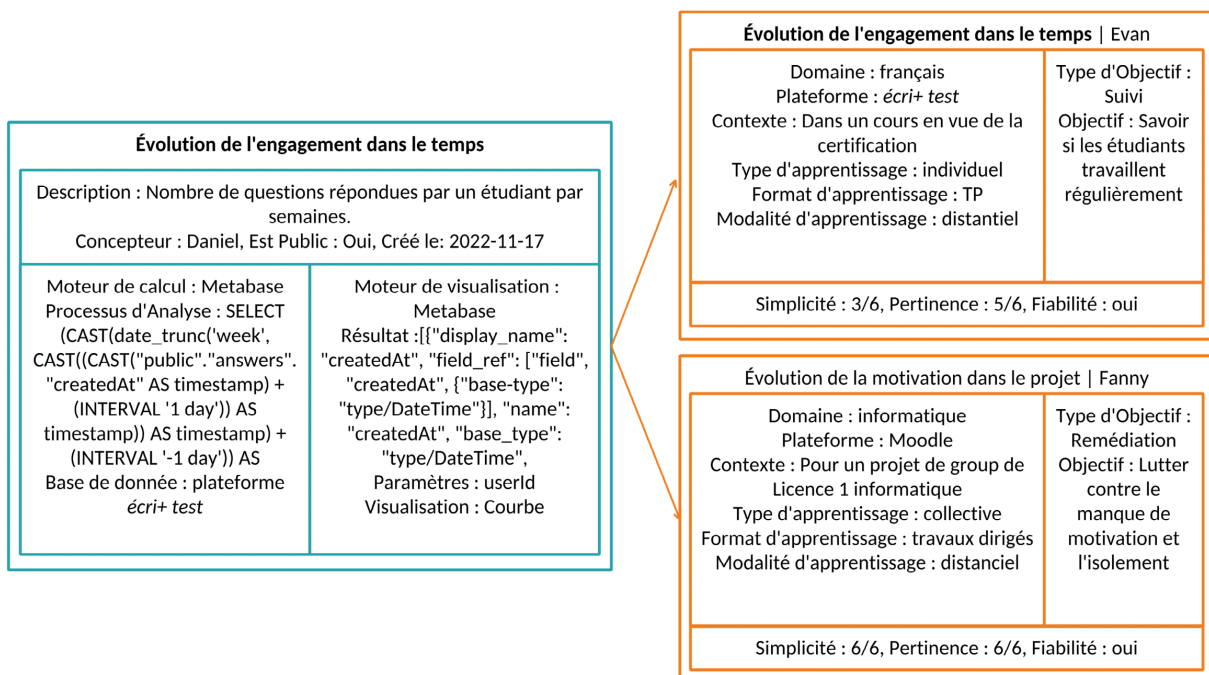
**Évolution de l'engagement dans le temps**

Description : Nombre de questions répondues par un étudiant par semaines.
Concepteur : Daniel, Est Public : Oui, Créé le: 2022-11-17

Moteur de calcul : Metabase
Processus d'Analyse : SELECT (CAST(date_trunc('week', CAST((CAST("public"."answers". "createdAt" AS timestamp) + (INTERVAL '1 day')) AS timestamp)) AS timestamp) + (INTERVAL '-1 day')) AS
Base de donnée : plateforme *écri+ test*

Moteur de visualisation : Metabase
Résultat :[{"display_name": "createdAt", "field_ref": ["field", "createdAt", {"base-type": "type/DateTime"}], "name": "createdAt", "base_type": "type/DateTime",
Paramètres : userId
Visualisation : Courbe

**Évolution de l'engagement dans le temps** | Evan

Domaine : français
Plateforme : *écri+ test*
Contexte : Dans un cours en vue de la certification
Type d'apprentissage : individuel
Format d'apprentissage : TP
Modalité d'apprentissage : distantiel

Type d'Objectif : Suivi
Objectif : Savoir si les étudiants travaillent régulièrement

Simplicité : 3/6, Pertinence : 5/6, Fiabilité : oui

Évolution de la motivation dans le projet | Fanny

Domaine : informatique
Plateforme : Moodle
Contexte : Pour un projet de group de Licence 1 informatique
Type d'apprentissage : collective
Format d'apprentissage : travaux dirigés
Modalité d'apprentissage : distanciel

Type d'Objectif : Remédiation
Objectif : Lutter contre le manque de motivation et l'isolement

Simplicité : 6/6, Pertinence : 6/6, Fiabilité : oui